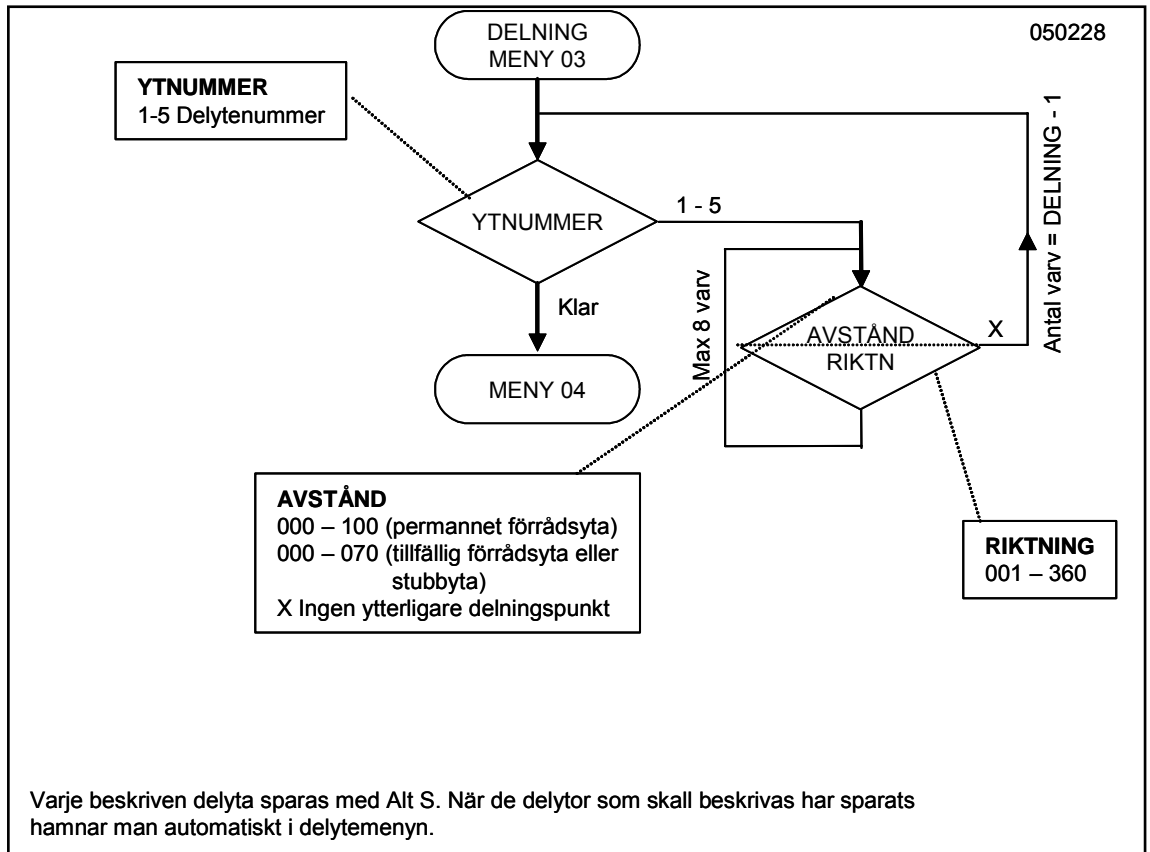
DELNING
MENY 03

050228

YTNUMMER
1-5 Delytenummer

YTNUMMER

1 - 5

Antal varv = DELNING - 1

Klar

Max 8 varv

AVSTÅND
RIKTN

X

MENY 04

AVSTÅND
000 – 100 (permannet förrådsyta)
000 – 070 (tillfällig förrådsyta eller stubbyta)
X Ingen ytterligare delningspunkt

RIKTNING
001 – 360

Varje beskriven delyta sparas med Alt S. När de delytor som skall beskrivas har sparats hamnar man automatiskt i delytemenyn.